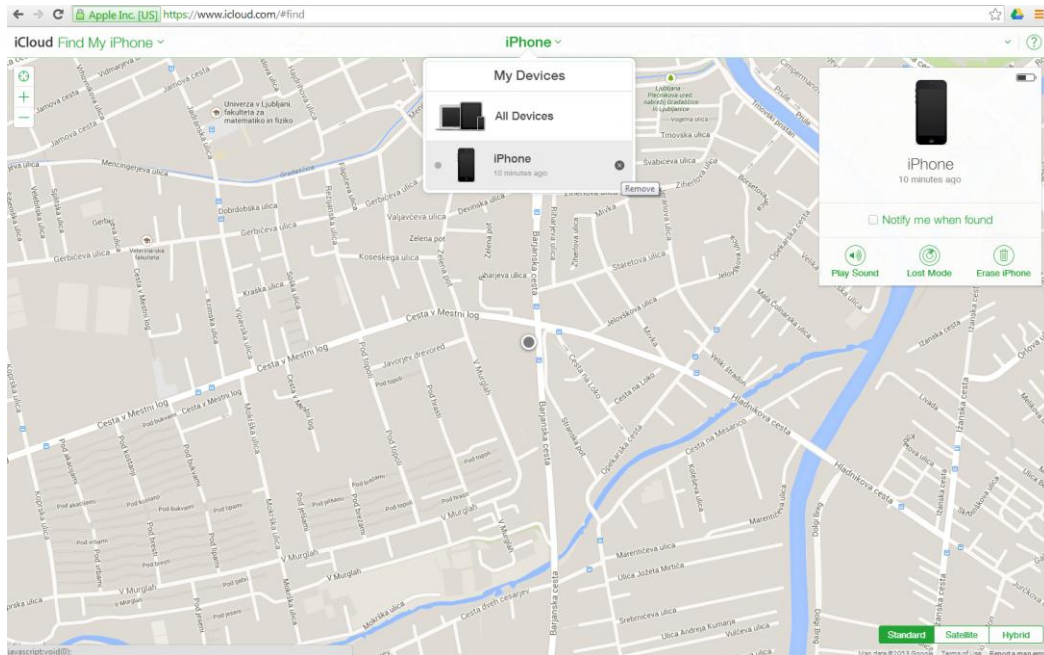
Apple Inc. [US] https://www.icloud.com/#find

iCloud Find My iPhone

iPhone

My Devices

All Devices

iPhone
10 minutes ago

Remove

iPhone
10 minutes ago

Notify me when found

Play Sound

Lost Mode

Erase iPhone

Univerza v Ljubljani, fakulteta za matematiko in fiziko

Jamova cesta

Mencingerjeva ulica

Gradaščica

Dobrdobska ulica

Gerbičeva ulica

Valjavčeva ulica

Devinska ulica

Zelena pot

Koseskega ulica

Cesta v Mestni log

Javorjev drevored

Pod topoli

Pod brezami

V Murglah

Barjanska cesta

Streliška pot

Cesta na Loko

Opekarska cesta

Hladnikova cesta

Cesta na Mesarico

Veliki štradon

Marentičeva ulica

Ulica Jožeta Mirtiča

Srebrničeva ulica

Ulica Andreja Kumarja

Mokriška ulica

Cesta dveh cesarjev

Kraska ulica

Trnovska ulica

Trnovski pristan

Svabićeva ulica

Ziherlova ulica

Staretova ulica

Jelovškova ulica

Mala Čolnarska ulica

Izanska cesta

Orlova ulica

Livada

Dolgi Breg

Standard

Satellite

Hybrid

javascript:void(0);

Map data ©2013 Google Terms of Use Report a map error